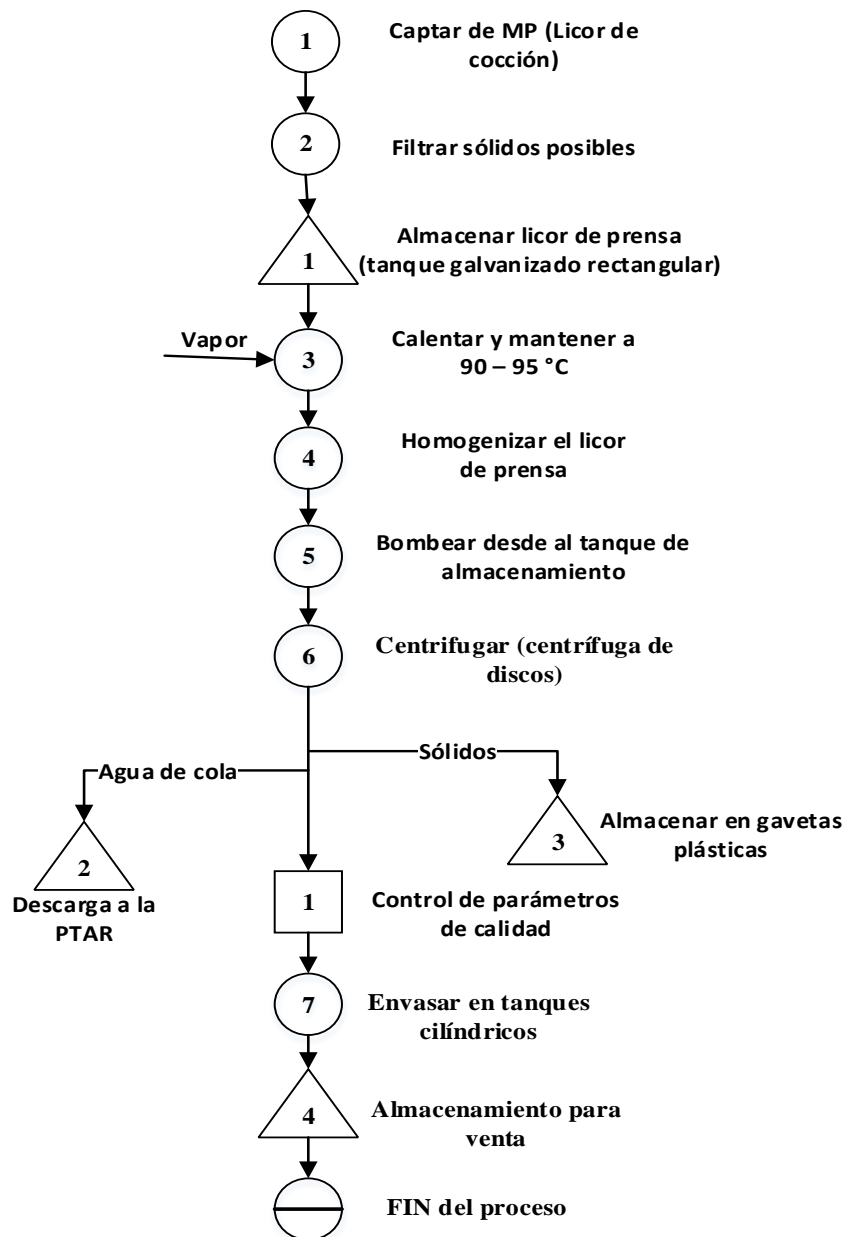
1 Captar de MP (Licor de cocción)

2 Filtrar sólidos posibles

1 Almacenar licor de prensa (tanque galvanizado rectangular)

Vapor

3 Calentar y mantener a 90 – 95 °C

4 Homogenizar el licor de prensa

5 Bombear desde al tanque de almacenamiento

6 Centrifugar (centrífuga de discos)

Agua de cola

Sólidos

2 Descarga a la PTAR

3 Almacenar en gavetas plásticas

1 Control de parámetros de calidad

7 Envasar en tanques cilíndricos

4 Almacenamiento para venta

FIN del proceso